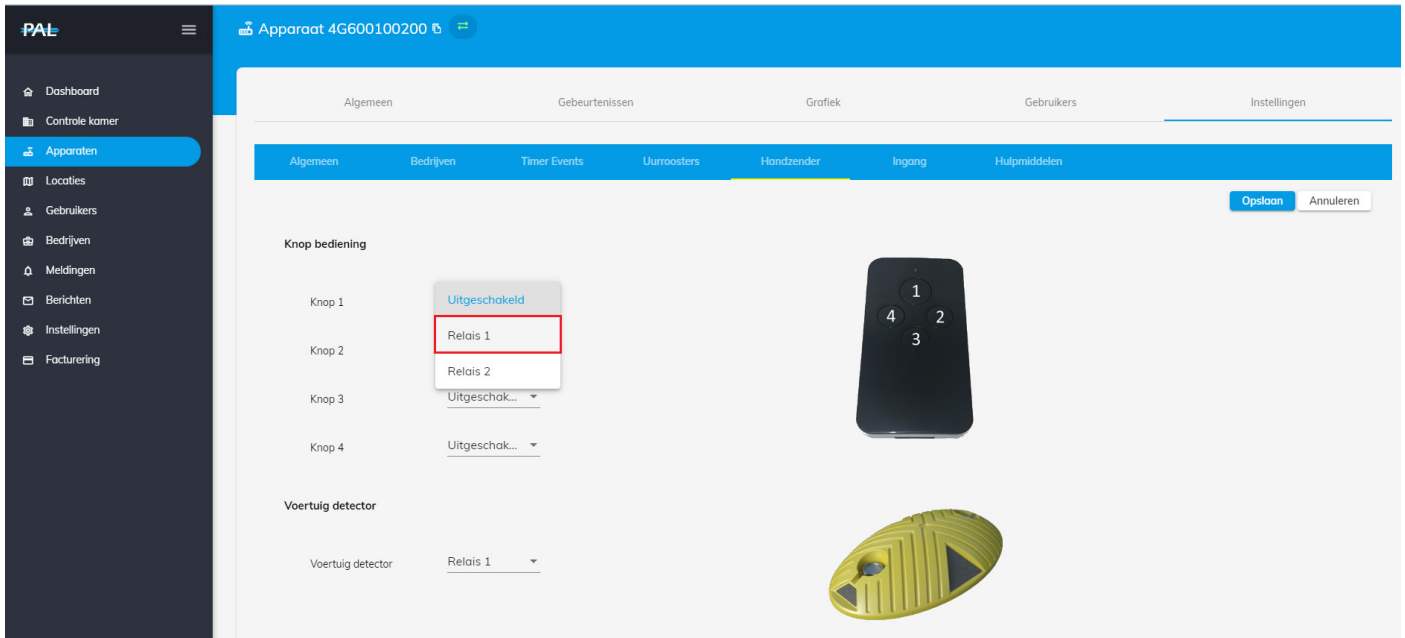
PAL

Dashboard
Controle kamer
Apparaten
Locaties
Gebruikers
Bedrijven
Meldingen
Berichten
Instellingen
Facturering

Apparaat 4G600100200

Algemeen | Gebeurtenissen | Grafiek | Gebruikers | Instellingen

Algemeen | Bedrijven | Timer Events | Uurroosters | Handzender | Ingang | Hulpmiddelen

Opslaan | Annuleren

Knop bediening

Knop 1
Uitgeschakeld
Relais 1
Relais 2

Knop 2

Knop 3 Uitgeschak...

Knop 4 Uitgeschak...

1
4 2
3

Voertuig detector

Voertuig detector Relais 1